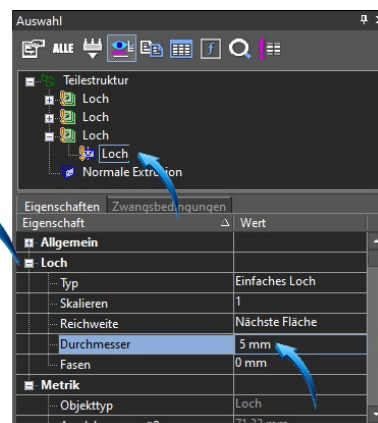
Auswahl

ALLE

Teilestruktur
Loch
Loch
Loch
Loch
Normale Extrusion

Eigenschaften Zwangsbedingungen

| Eigenschaft | Wert |
|---|---|
| Allgemein | |
| Loch | |
| Typ | Einfaches Loch |
| Skalieren | 1 |
| Reichweite | Nächste Fläche |
| Durchmesser | 5 mm |
| Fasen | 0 mm |
| Metrik | |
| Objekttyp | Loch |
| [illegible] | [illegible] |